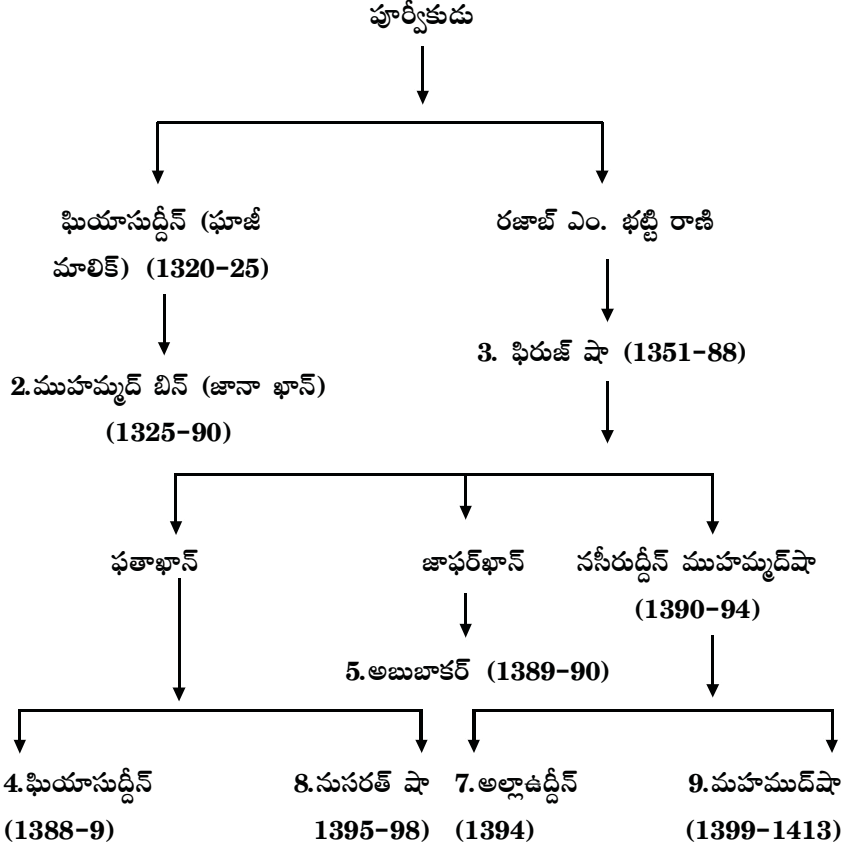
పూర్వీకుడు

ఘియాసుద్దీన్ (ఘాజీ మాలిక్) (1320-25)

రజాబ్ ఎం. భట్టి రాణి

2.ముహమ్మద్ బిన్ (జానా ఖాన్) (1325-90)

3. ఫిరుజ్ షా (1351-88)

ఫతాఖాన్

జాఫర్‌ఖాన్

నసీరుద్దీన్ ముహమ్మద్‌షా (1390-94)

5.అబుబాకర్ (1389-90)

4.ఘియాసుద్దీన్ (1388-9)

8.నుసరత్ షా 1395-98)

7.అల్లాఉద్దీన్ (1394)

9.మహముద్‌షా (1399-1413)